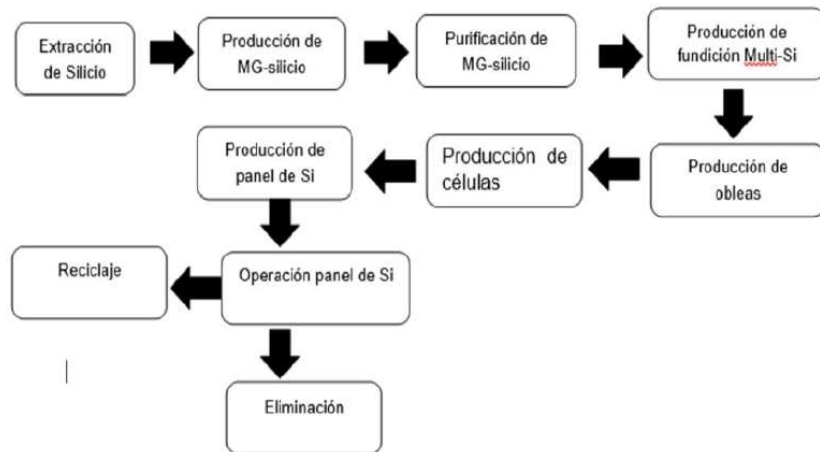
Extracción de Silicio

Producción de MG-silicio

Purificación de MG-silicio

Producción de fundición Multi-Si

Producción de obleas

Producción de células

Producción de panel de Si

Operación panel de Si

Reciclaje

Eliminación